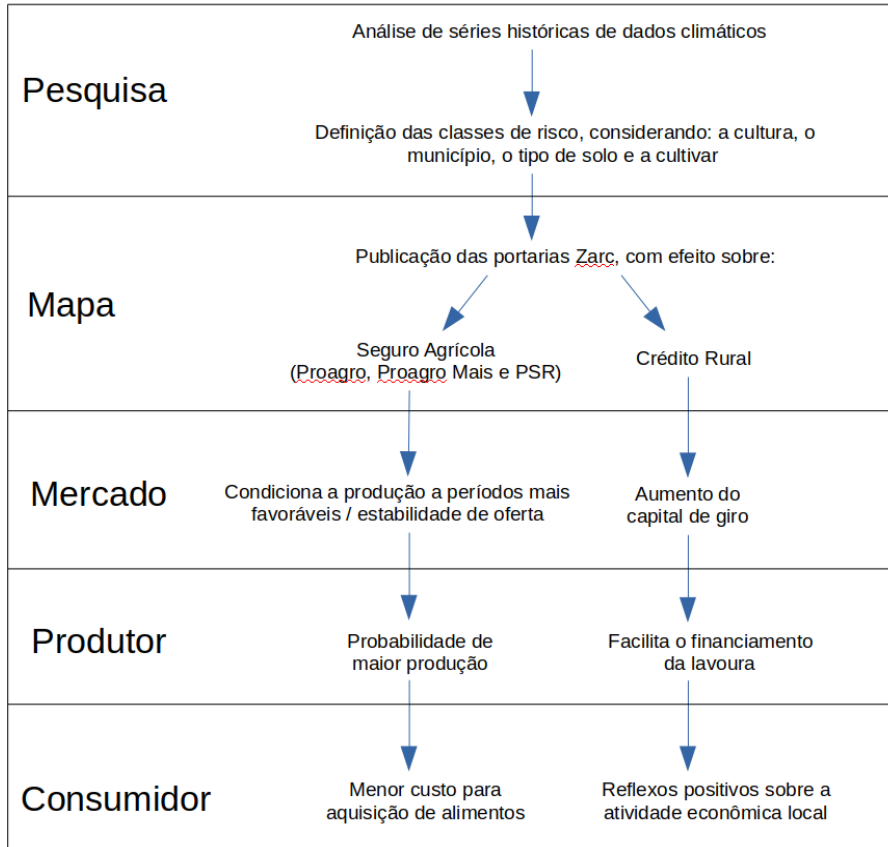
Pesquisa

Análise de séries históricas de dados climáticos

Definição das classes de risco, considerando: a cultura, o município, o tipo de solo e a cultivar

Mapa

Publicação das portarias Zarc, com efeito sobre:

Seguro Agrícola (Proagro, Proagro Mais e PSR)

Crédito Rural

Mercado

Condiciona a produção a períodos mais favoráveis / estabilidade de oferta

Aumento do capital de giro

Produtor

Probabilidade de maior produção

Facilita o financiamento da lavoura

Consumidor

Menor custo para aquisição de alimentos

Reflexos positivos sobre a atividade econômica local